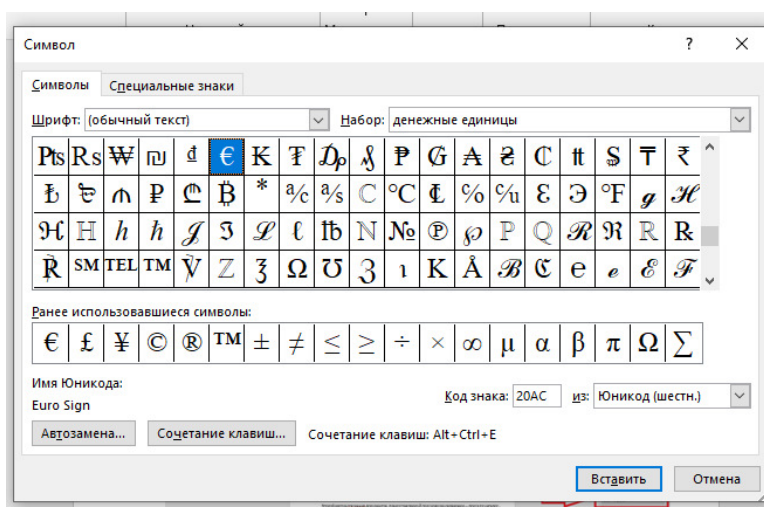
Символ

?

X

Символы

Специальные знаки

Шрифт: (обычный текст)

Набор: денежные единицы

| ₧ | ₨ | ₩ | ₪ | ₫ | € | ₭ | ₮ | ₯ | ₰ | ₱ | ₲ | ₳ | ₴ | ₵ | ₶ | ₷ | ₸ | ₹ |
|---|---|---|---|---|---|---|---|---|---|---|---|---|---|---|---|---|---|---|
| ₺ | ₻ | ₼ | ₽ | ₾ | ₿ | * | ℀ | ℁ | ℂ | ℃ | ℄ | ℅ | ℆ | ℇ | ℈ | ℉ | ℊ | ℋ |
| ℌ | ℍ | ℎ | ℏ | ℐ | ℑ | ℒ | ℓ | ℔ | ℕ | № | ℗ | ℘ | ℙ | ℚ | ℛ | ℜ | ℝ | ℞ |
| ℟ | ℠ | ℡ | ™ | ℣ | ℤ | ℥ | Ω | ℧ | ℨ | ℩ | K | Å | ℬ | ℭ | ℮ | ℯ | ℰ | ℱ |

Ранее использовавшиеся символы:

| € | £ | ¥ | © | ® | ™ | ± | ≠ | ≤ | ≥ | ÷ | × | ∞ | µ | α | β | π | Ω | ∑ |
|---|---|---|---|---|---|---|---|---|---|---|---|---|---|---|---|---|---|---|

Имя Юникода:

Euro Sign

Код знака: 20AC

из: Юникод (шестн.)

Автозамена...

Сочетание клавиш...

Сочетание клавиш: Alt+Ctrl+E

Вставить

Отмена